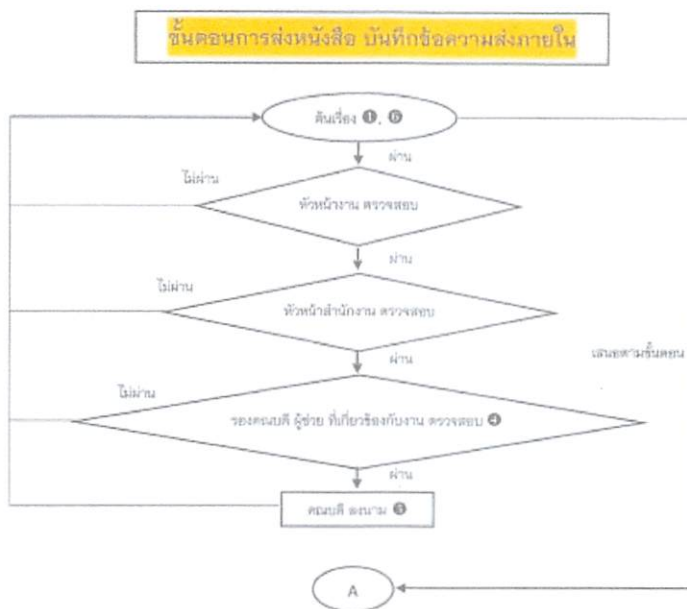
ขั้นตอนการส่งหนังสือ บันทึกข้อความส่งภายใน

ต้นเรื่อง ❶, ❻

ผ่าน

ไม่ผ่าน

หัวหน้างาน ตรวจสอบ

ผ่าน

ไม่ผ่าน

หัวหน้าสำนักงาน ตรวจสอบ

ผ่าน

เสนอตามขั้นตอน

ไม่ผ่าน

รองคณบดี ผู้ช่วย ที่เกี่ยวข้องกับงาน ตรวจสอบ ❹

ผ่าน

คณบดี ลงนาม ❺

A